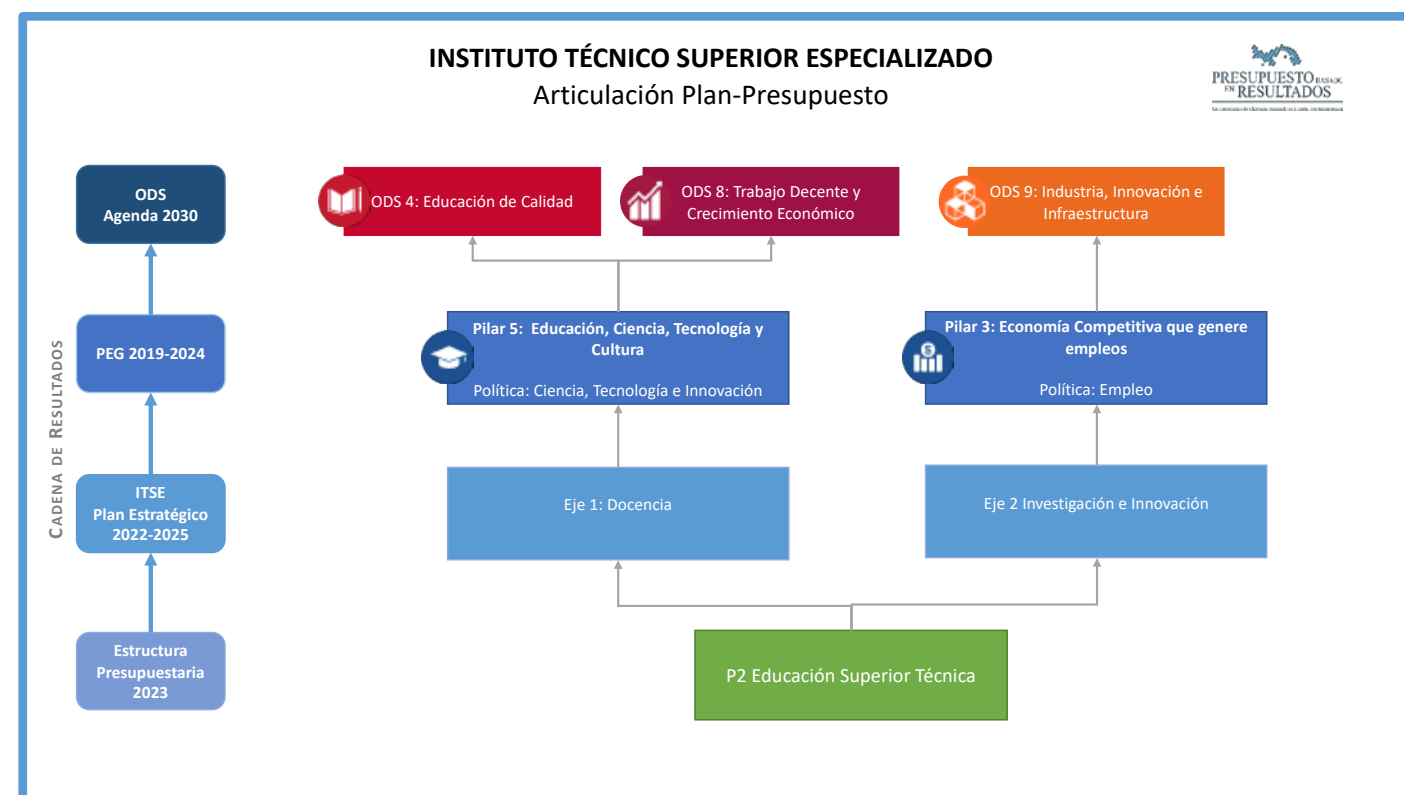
INSTITUTO TÉCNICO SUPERIOR ESPECIALIZADO
Articulación Plan-Presupuesto

PRESUPUESTO BASADO EN RESULTADOS
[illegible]

CADENA DE RESULTADOS

ODS
Agenda 2030

PEG 2019-2024

ITSE
Plan Estratégico
2022-2025

Estructura
Presupuestaria
2023

ODS 4: Educación de Calidad

ODS 8: Trabajo Decente y Crecimiento Económico

ODS 9: Industria, Innovación e Infraestructura

Pilar 5: Educación, Ciencia, Tecnología y Cultura
Política: Ciencia, Tecnología e Innovación

Pilar 3: Economía Competitiva que genere empleos
Política: Empleo

Eje 1: Docencia

Eje 2 Investigación e Innovación

P2 Educación Superior Técnica